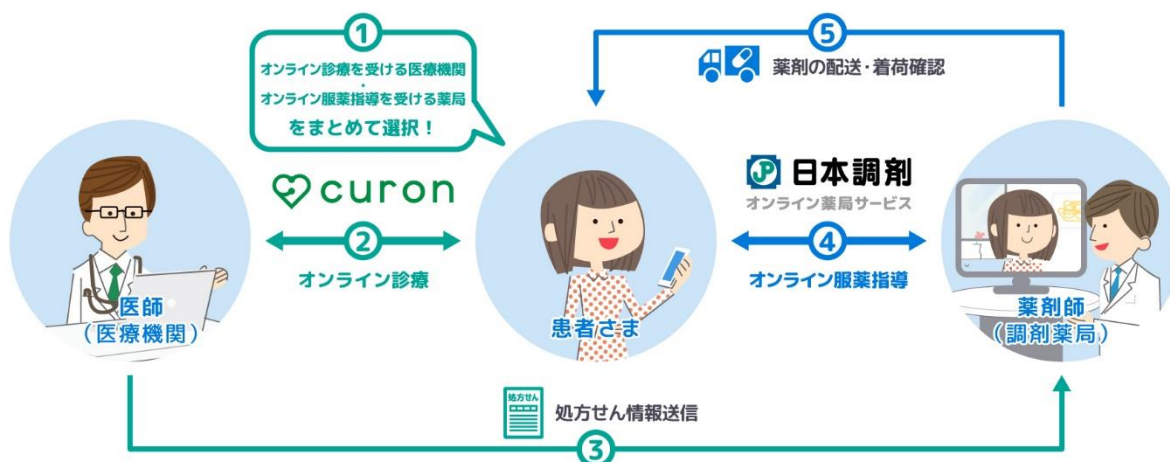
①
オンライン診療を受ける医療機関
・
オンライン服薬指導を受ける薬局
をまとめて選択！

⑤
薬剤の配送・着荷確認

curon

②
オンライン診療

JP 日本調剤
オンライン薬局サービス

④
オンライン服薬指導

医師
（医療機関）

患者さま

薬剤師
（調剤薬局）

処方せん
処方せん情報送信

③